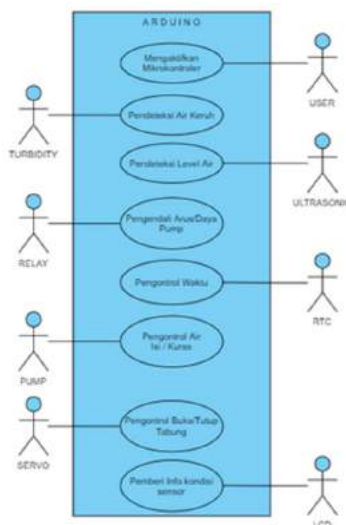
ARDUINO

Mengaktifkan Mikrokontroler

USER

TURBIDITY

Pendeteksi Air Keruh

Pendeteksi Level Air

ULTRASONIC

RELAY

Pengendali Arus/Daya Pump

Pengontrol Waktu

RTC

PUMP

Pengontrol Air Isi / Kuras

SERVO

Pengontrol Buka/Tutup Tabung

Pemberi Info kondisi sensor

LCD